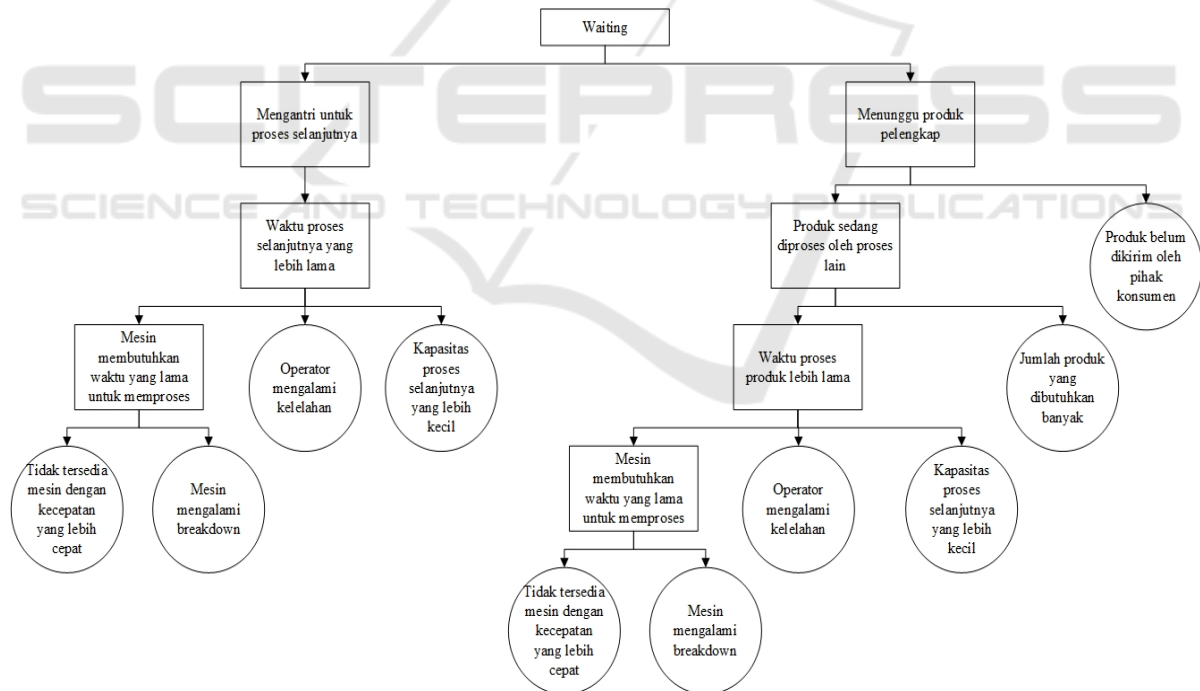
SCITEPRESS
SCIENCE AND TECHNOLOGY PUBLICATIONS

Waiting

Mengantri untuk proses selanjutnya

Menunggu produk pelengkap

Waktu proses selanjutnya yang lebih lama

Produk sedang diproses oleh proses lain

Produk belum dikirim oleh pihak konsumen

Mesin membutuhkan waktu yang lama untuk memproses

Operator mengalami kelelahan

Kapasitas proses selanjutnya yang lebih kecil

Waktu proses produk lebih lama

Jumlah produk yang dibutuhkan banyak

Tidak tersedia mesin dengan kecepatan yang lebih cepat

Mesin mengalami breakdown

Mesin membutuhkan waktu yang lama untuk memproses

Operator mengalami kelelahan

Kapasitas proses selanjutnya yang lebih kecil

Tidak tersedia mesin dengan kecepatan yang lebih cepat

Mesin mengalami breakdown